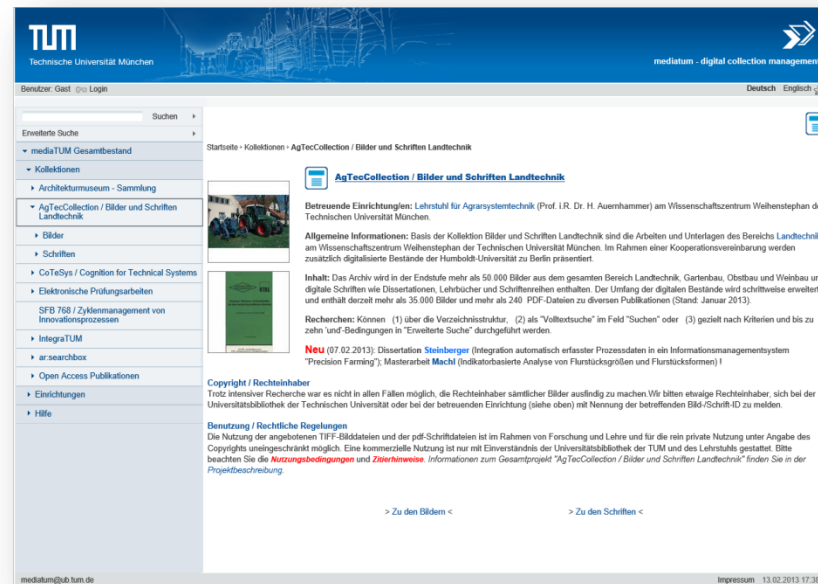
TUM
Technische Universität München

mediatum - digital collection management

Benutzer: Gast Login

Deutsch Englisch

Suchen

Erweiterte Suche

mediaTUM Gesamtbestand

Kollektionen

Architekturmuseum - Sammlung

AgTecCollection / Bilder und Schriften Landtechnik

Bilder

Schriften

CoTeSys / Cognition for Technical Systems

Elektronische Prüfungsarbeiten

SFB 768 / Zyklenmanagement von Innovationsprozessen

IntegraTUM

ar:searchbox

Open Access Publikationen

Einrichtungen

Hilfe

Startseite › Kollektionen › AgTecCollection / Bilder und Schriften Landtechnik

AgTecCollection / Bilder und Schriften Landtechnik

Betreuende Einrichtung/en: Lehrstuhl für Agrarsystemtechnik (Prof. i.R. Dr. H. Auernhammer) am Wissenschaftszentrum Weihenstephan der Technischen Universität München.

Allgemeine Informationen: Basis der Kollektion Bilder und Schriften Landtechnik sind die Arbeiten und Unterlagen des Bereichs Landtechnik am Wissenschaftszentrum Weihenstephan der Technischen Universität München. Im Rahmen einer Kooperationsvereinbarung werden zusätzlich digitalisierte Bestände der Humboldt-Universität zu Berlin präsentiert.

Inhalt: Das Archiv wird in der Endstufe mehr als 50.000 Bilder aus dem gesamten Bereich Landtechnik, Gartenbau, Obstbau und Weinbau und digitale Schriften wie Dissertationen, Lehrbücher und Schriftenreihen enthalten. Der Umfang der digitalen Bestände wird schrittweise erweitert und enthält derzeit mehr als 35.000 Bilder und mehr als 240 PDF-Dateien zu diversen Publikationen (Stand: Januar 2013).

Recherchen: Können (1) über die Verzeichnisstruktur, (2) als "Volltextsuche" im Feld "Suchen" oder (3) gezielt nach Kriterien und bis zu zehn 'und'-Bedingungen in "Erweiterte Suche" durchgeführt werden.

Neu (07.02.2013): Dissertation Steinberger (Integration automatisch erfasster Prozessdaten in ein Informationsmanagementsystem "Precision Farming"); Masterarbeit Machl (Indikatorbasierte Analyse von Flurstücksgrößen und Flurstücksformen) !

Copyright / Rechteinhaber
Trotz intensiver Recherche war es nicht in allen Fällen möglich, die Rechteinhaber sämtlicher Bilder ausfindig zu machen.Wir bitten etwaige Rechteinhaber, sich bei der Universitätsbibliothek der Technischen Universität oder bei der betreuenden Einrichtung (siehe oben) mit Nennung der betreffenden Bild-/Schrift-ID zu melden.

Benutzung / Rechtliche Regelungen
Die Nutzung der angebotenen TIFF-Bilddateien und der pdf-Schriftdateien ist im Rahmen von Forschung und Lehre und für die rein private Nutzung unter Angabe des Copyrights uneingeschränkt möglich. Eine kommerzielle Nutzung ist nur mit Einverständnis der Universitätsbibliothek der TUM und des Lehrstuhls gestattet. Bitte beachten Sie die Nutzungsbedingungen und Zitierhinweise. Informationen zum Gesamtprojekt "AgTecCollection / Bilder und Schriften Landtechnik" finden Sie in der Projektbeschreibung.

> Zu den Bildern <

> Zu den Schriften <

mediatum@ub.tum.de

Impressum 13.02.2013 17:3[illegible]